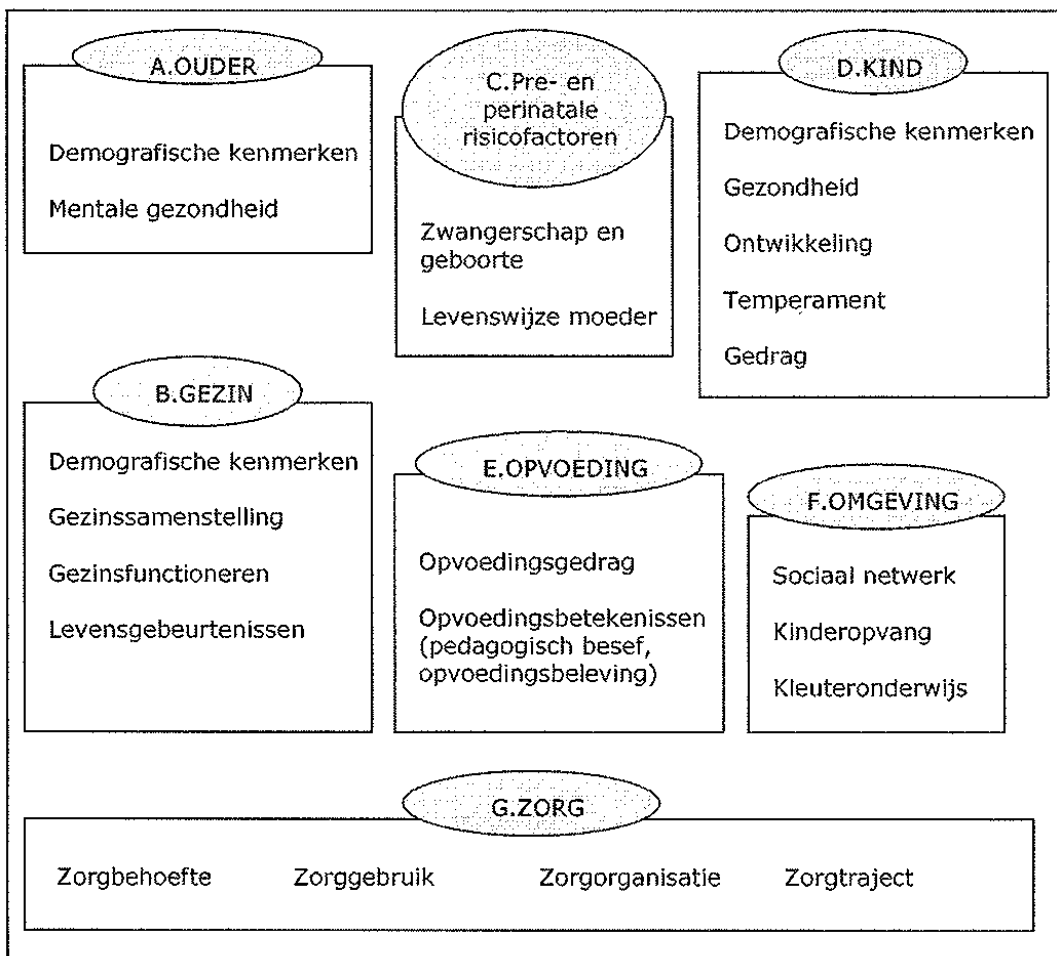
A.OUDER

Demografische kenmerken

Mentale gezondheid

C.Pre- en perinatale risicofactoren

Zwangerschap en geboorte

Levenswijze moeder

D.KIND

Demografische kenmerken

Gezondheid

Ontwikkeling

Temperament

Gedrag

B.GEZIN

Demografische kenmerken

Gezinssamenstelling

Gezinsfunctioneren

Levensgebeurtenissen

E.OPVOEDING

Opvoedingsgedrag

Opvoedingsbetekenissen (pedagogisch besef, opvoedingsbeleving)

F.OMGEVING

Sociaal netwerk

Kinderopvang

Kleuteronderwijs

G.ZORG

Zorgbehoefte Zorggebruik Zorgorganisatie Zorgtraject